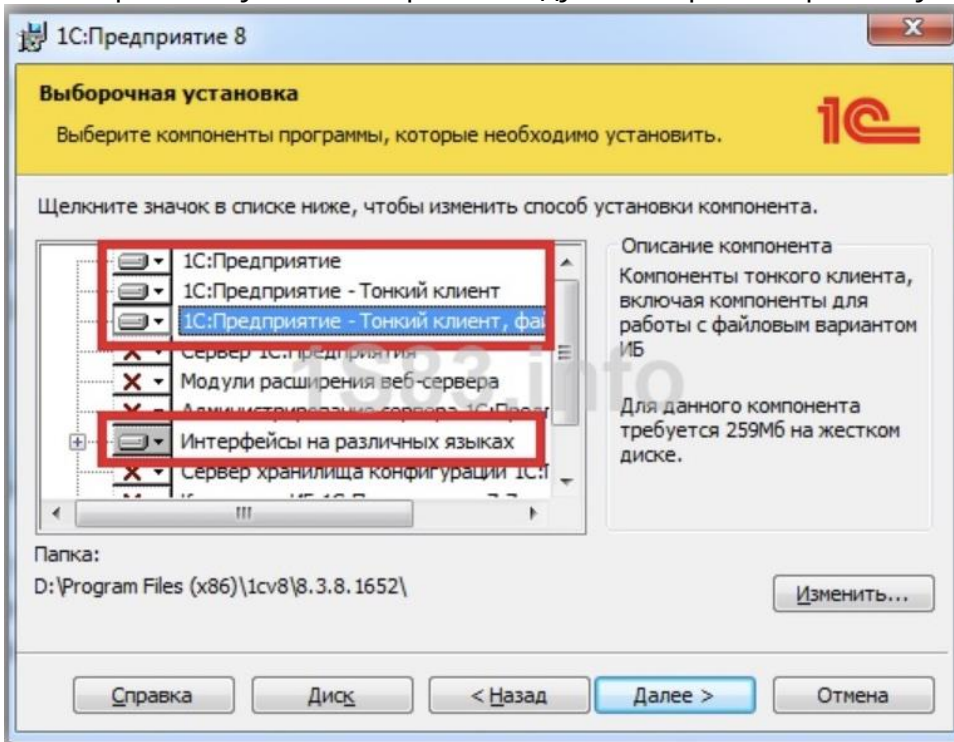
1С:Предприятие 8

Выборочная установка

Выберите компоненты программы, которые необходимо установить.

1С

Щелкните значок в списке ниже, чтобы изменить способ установки компонента.

1С:Предприятие
1С:Предприятие - Тонкий клиент
1С:Предприятие - Тонкий клиент, фа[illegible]
Сервер 1С:Предприятия
Модули расширения веб-сервера
Администрирование сервера 1С:Пред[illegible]
Интерфейсы на различных языках
Сервер хранилища конфигурации 1С:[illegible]
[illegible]

Описание компонента
Компоненты тонкого клиента, включая компоненты для работы с файловым вариантом ИБ

Для данного компонента требуется 259Мб на жестком диске.

1S83.info

Папка:
D:\Program Files (x86)\1cv8\8.3.8.1652\

Изменить...

Справка | Диск | < Назад | Далее > | Отмена